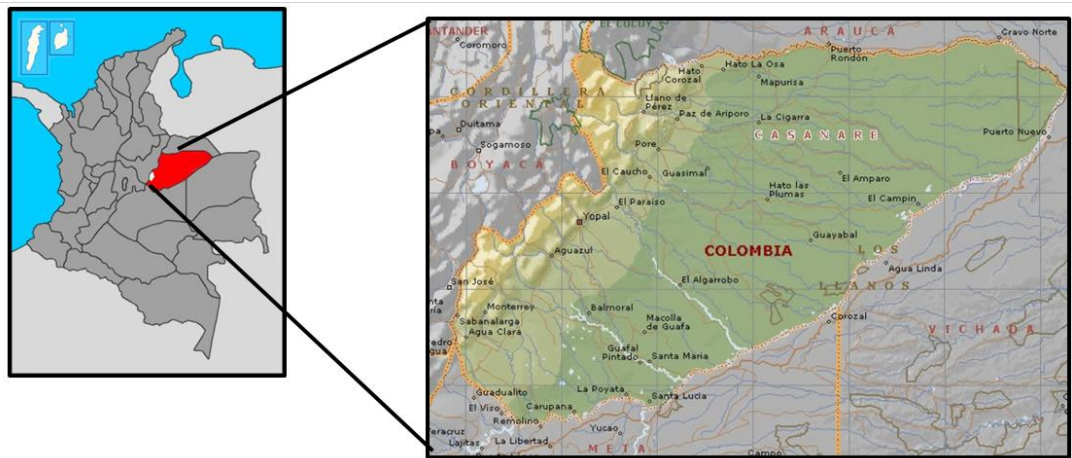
ANTANDER
Coromoro
EL COCUY
A R A U C A
Cravo Norte
Puerto Rondón
Hato Corozal
Hato La Osa
CORDILLERA ORIENTAL
Llano de Pérez
Mapurisa
Paz de Ariporo
La Cigarra
Duitama
C A S A N A R E
Puerto Nuevo
Sogamoso
Pore
BOYACÁ
El Caucho
Guasimal
El Amparo
Hato las Plumas
El Campin
El Paraiso
Yopal
Guayabal
COLOMBIA
LOS
Aguazul
Agua Linda
El Algarrobo
LLANOS
San José
Monterrey
Balmoral
Corozal
Sabanalarga
Macolla de Guafa
V I C H A D A
Agua Clara
edro
Guafal Pintado
Santa María
Guadualito
La Poyata
El Viso
Carupana
Santa Lucía
Remolino
Yucao
eracruz
La Libertad
Laitas
M E T A
Campo